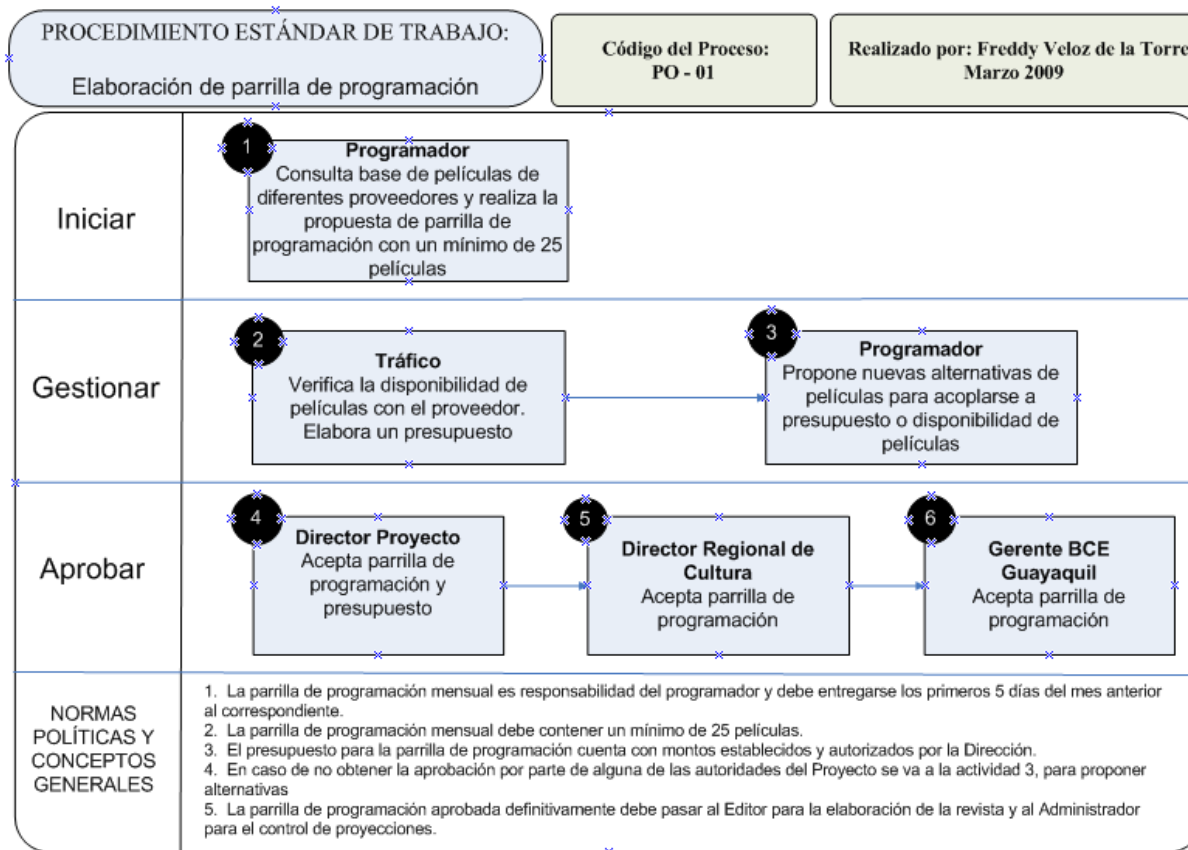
PROCEDIMIENTO ESTÁNDAR DE TRABAJO:

Elaboración de parrilla de programación

Código del Proceso:
PO - 01

Realizado por: Freddy Veloz de la Torre
Marzo 2009

Iniciar

1
Programador
Consulta base de películas de diferentes proveedores y realiza la propuesta de parrilla de programación con un mínimo de 25 películas

Gestionar

2
Tráfico
Verifica la disponibilidad de películas con el proveedor. Elabora un presupuesto

3
Programador
Propone nuevas alternativas de películas para acoplarse a presupuesto o disponibilidad de películas

Aprobar

4
Director Proyecto
Acepta parrilla de programación y presupuesto

5
Director Regional de Cultura
Acepta parrilla de programación

6
Gerente BCE Guayaquil
Acepta parrilla de programación

NORMAS POLÍTICAS Y CONCEPTOS GENERALES

1. La parrilla de programación mensual es responsabilidad del programador y debe entregarse los primeros 5 días del mes anterior al correspondiente.
2. La parrilla de programación mensual debe contener un mínimo de 25 películas.
3. El presupuesto para la parrilla de programación cuenta con montos establecidos y autorizados por la Dirección.
4. En caso de no obtener la aprobación por parte de alguna de las autoridades del Proyecto se va a la actividad 3, para proponer alternativas
5. La parrilla de programación aprobada definitivamente debe pasar al Editor para la elaboración de la revista y al Administrador para el control de proyecciones.